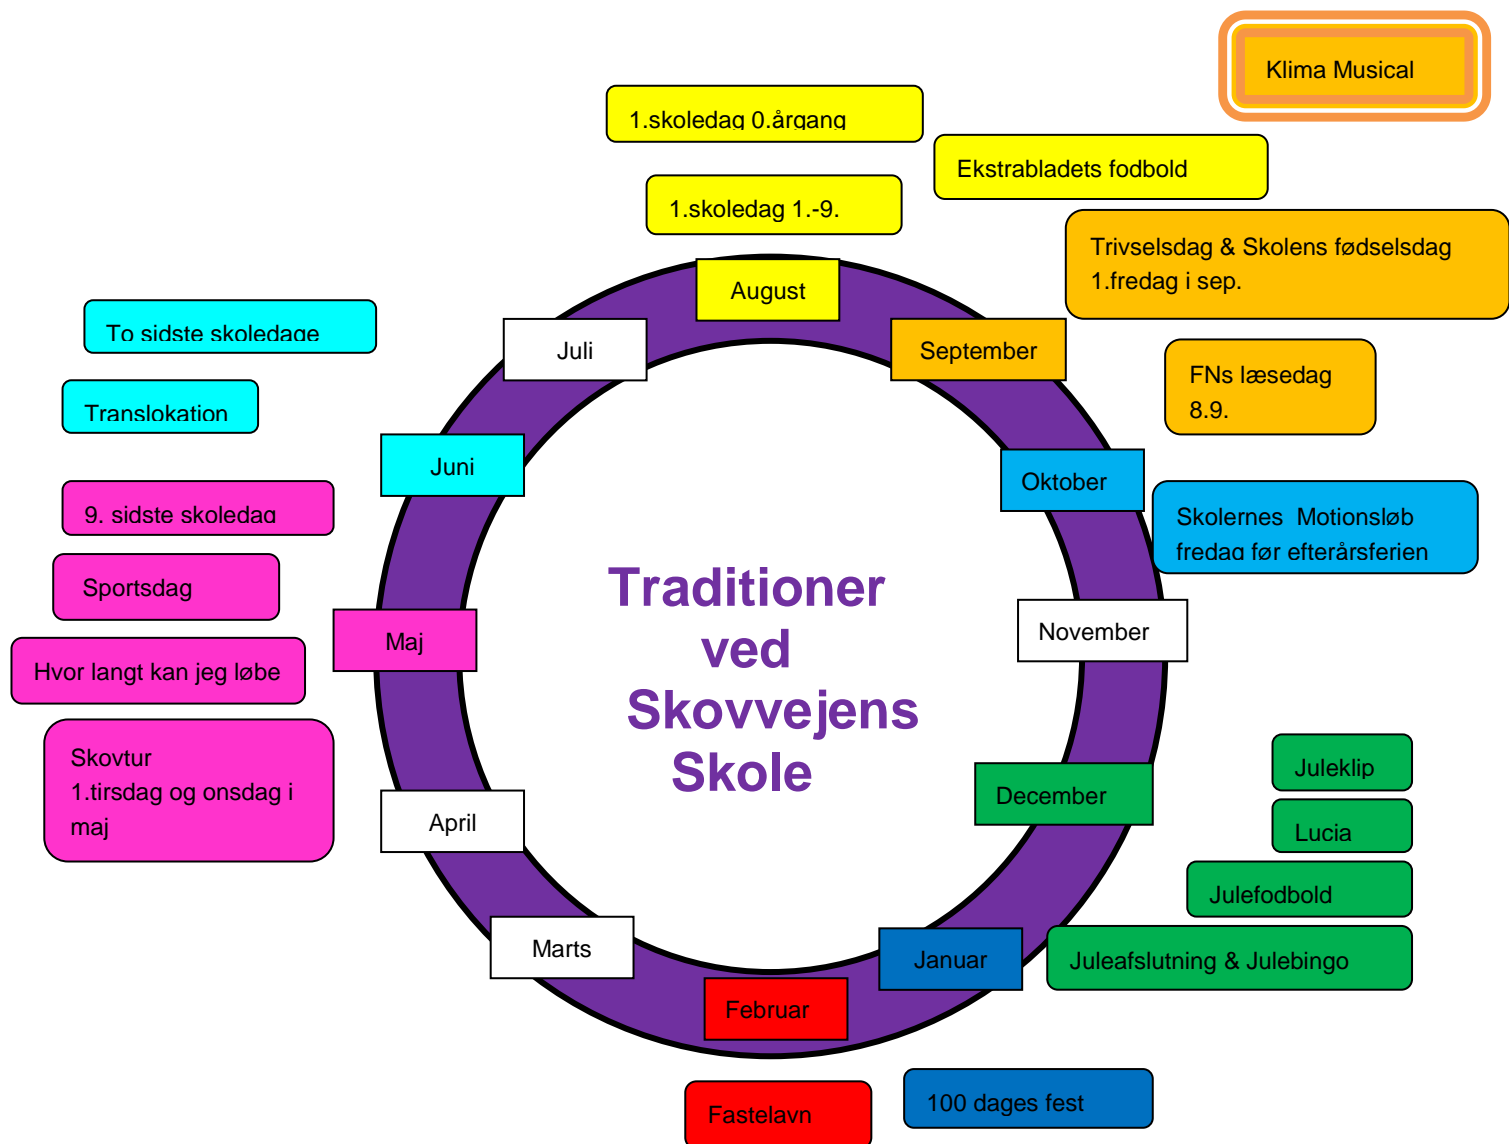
Klima Musical

1.skoledag 0.årgang

Ekstrabladets fodbold

1.skoledag 1.-9.

Trivselsdag & Skolens fødselsdag
1.fredag i sep.

August

To sidste skoledage

Juli

September

FNs læsedag
8.9.

Translokation

Juni

Oktober

Skolernes Motionsløb
fredag før efterårsferien

9. sidste skoledag

Sportsdag

Traditioner ved Skovvejens Skole

November

Maj

Hvor langt kan jeg løbe

Skovtur
1.tirsdag og onsdag i maj

Juleklip

December

April

Lucia

Julefodbold

Marts

Januar

Juleafslutning & Julebingo

Februar

Fastelavn

100 dages fest